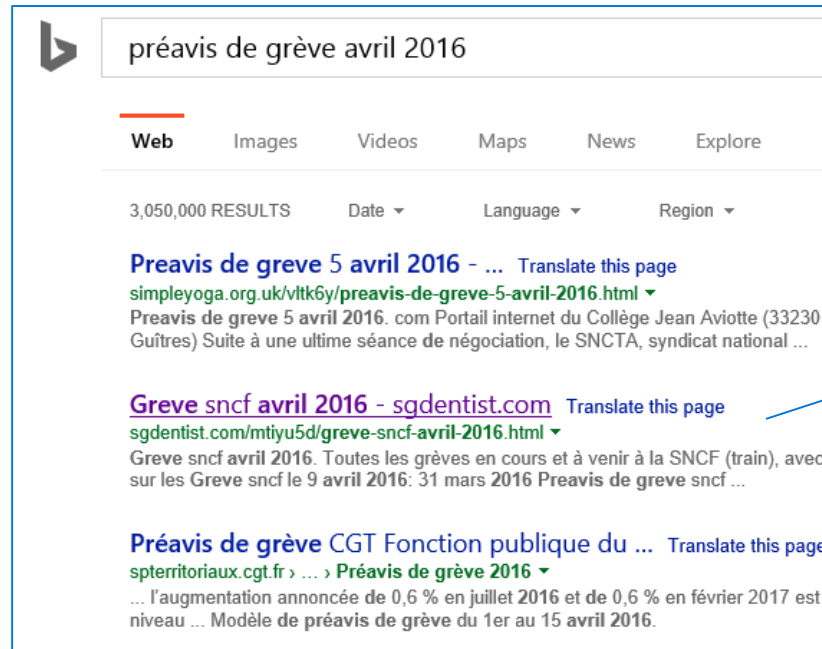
préavis de grève avril 2016

Web Images Videos Maps News Explore

3,050,000 RESULTS Date Language Region

Preavis de greve 5 avril 2016 - ... Translate this page
simpleyoga.org.uk/vltk6y/preavis-de-greve-5-avril-2016.html
Preavis de greve 5 avril 2016. com Portail internet du Collège Jean Aviotte (33230 Guîtres) Suite à une ultime séance de négociation, le SNCTA, syndicat national ...

Greve sncf avril 2016 - sgdentist.com Translate this page
sgdentist.com/mtiyu5d/greve-sncf-avril-2016.html
Greve sncf avril 2016. Toutes les grèves en cours et à venir à la SNCF (train), avec sur les Greve sncf le 9 avril 2016: 31 mars 2016 Preavis de greve sncf ...

Préavis de grève CGT Fonction publique du ... Translate this page
spterritoriaux.cgt.fr › ... › Préavis de grève 2016
... l'augmentation annoncée de 0,6 % en juillet 2016 et de 0,6 % en février 2017 est niveau ... Modèle de préavis de grève du 1er au 15 avril 2016.